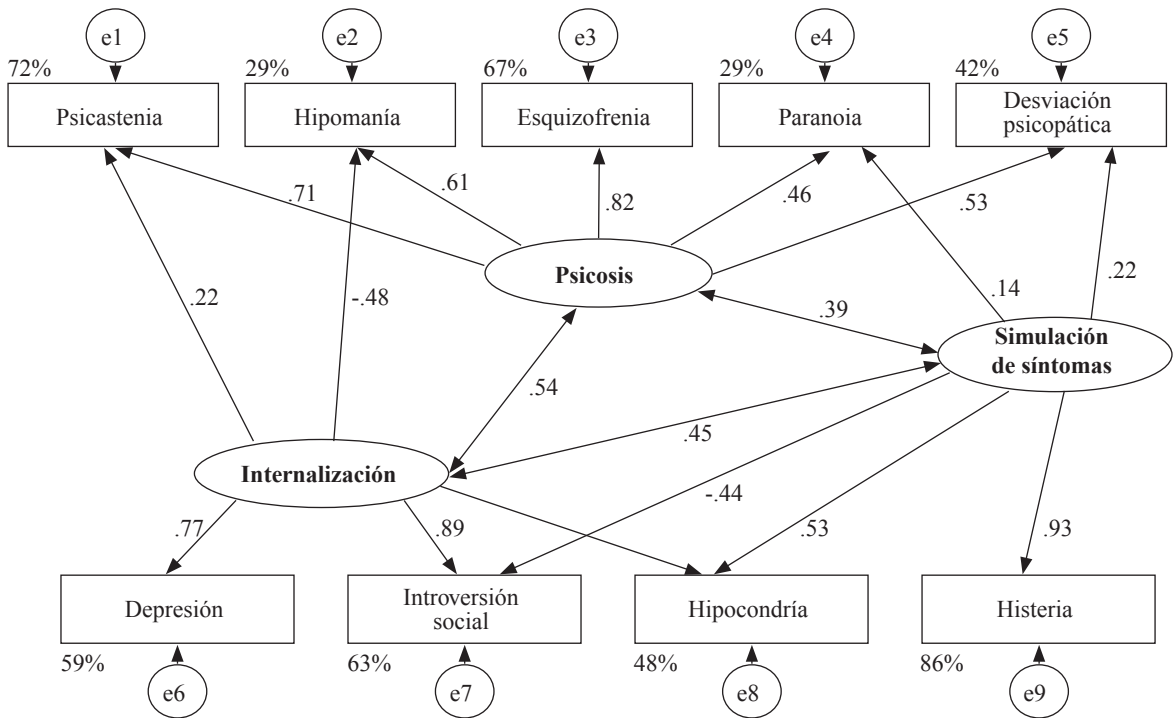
e1
72%
Psicastenia

e2
29%
Hipomanía

e3
67%
Esquizofrenia

e4
29%
Paranoia

e5
42%
Desviación psicopática

.71
.61
.82
.46
.53

.22
-.48

**Psicosis**

.39

.14
.22

**Simulación de síntomas**

.54

.45

**Internalización**

-.44

.77
.89
.53
.93

Depresión
59%
e6

Introversión social
63%
e7

Hipocondría
48%
e8

Histeria
86%
e9